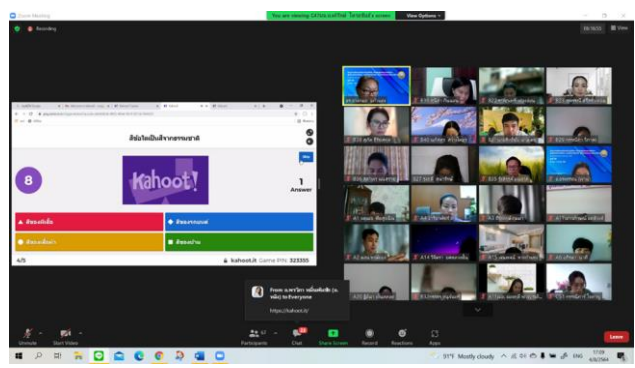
Zoom Meeting

You are viewing CASss ม.อาจารย์ โสภาพิมพ์'s screen   View Options

Recording

สิ่งใดเป็นสิ่งจากธรรมชาติ

Skip

8

Kahoot!

1
Answer

สิ่งของที่เสื่อ
สิ่งของเทคนิค
สิ่งของเกี่ยวน้ำ
สิ่งของงาน

4/5

kahoot.it   Game PIN: 323355

From ม.พรวิสา หมื่นพันลิ่ม (ม.หยิน) to Everyone
https://kahoot.it/

Unmute   Start Video   Participants   Chat   Share Screen   Record   Reactions   Apps   Leave

91°F Mostly cloudy   ENG   17:09   6/8/2564